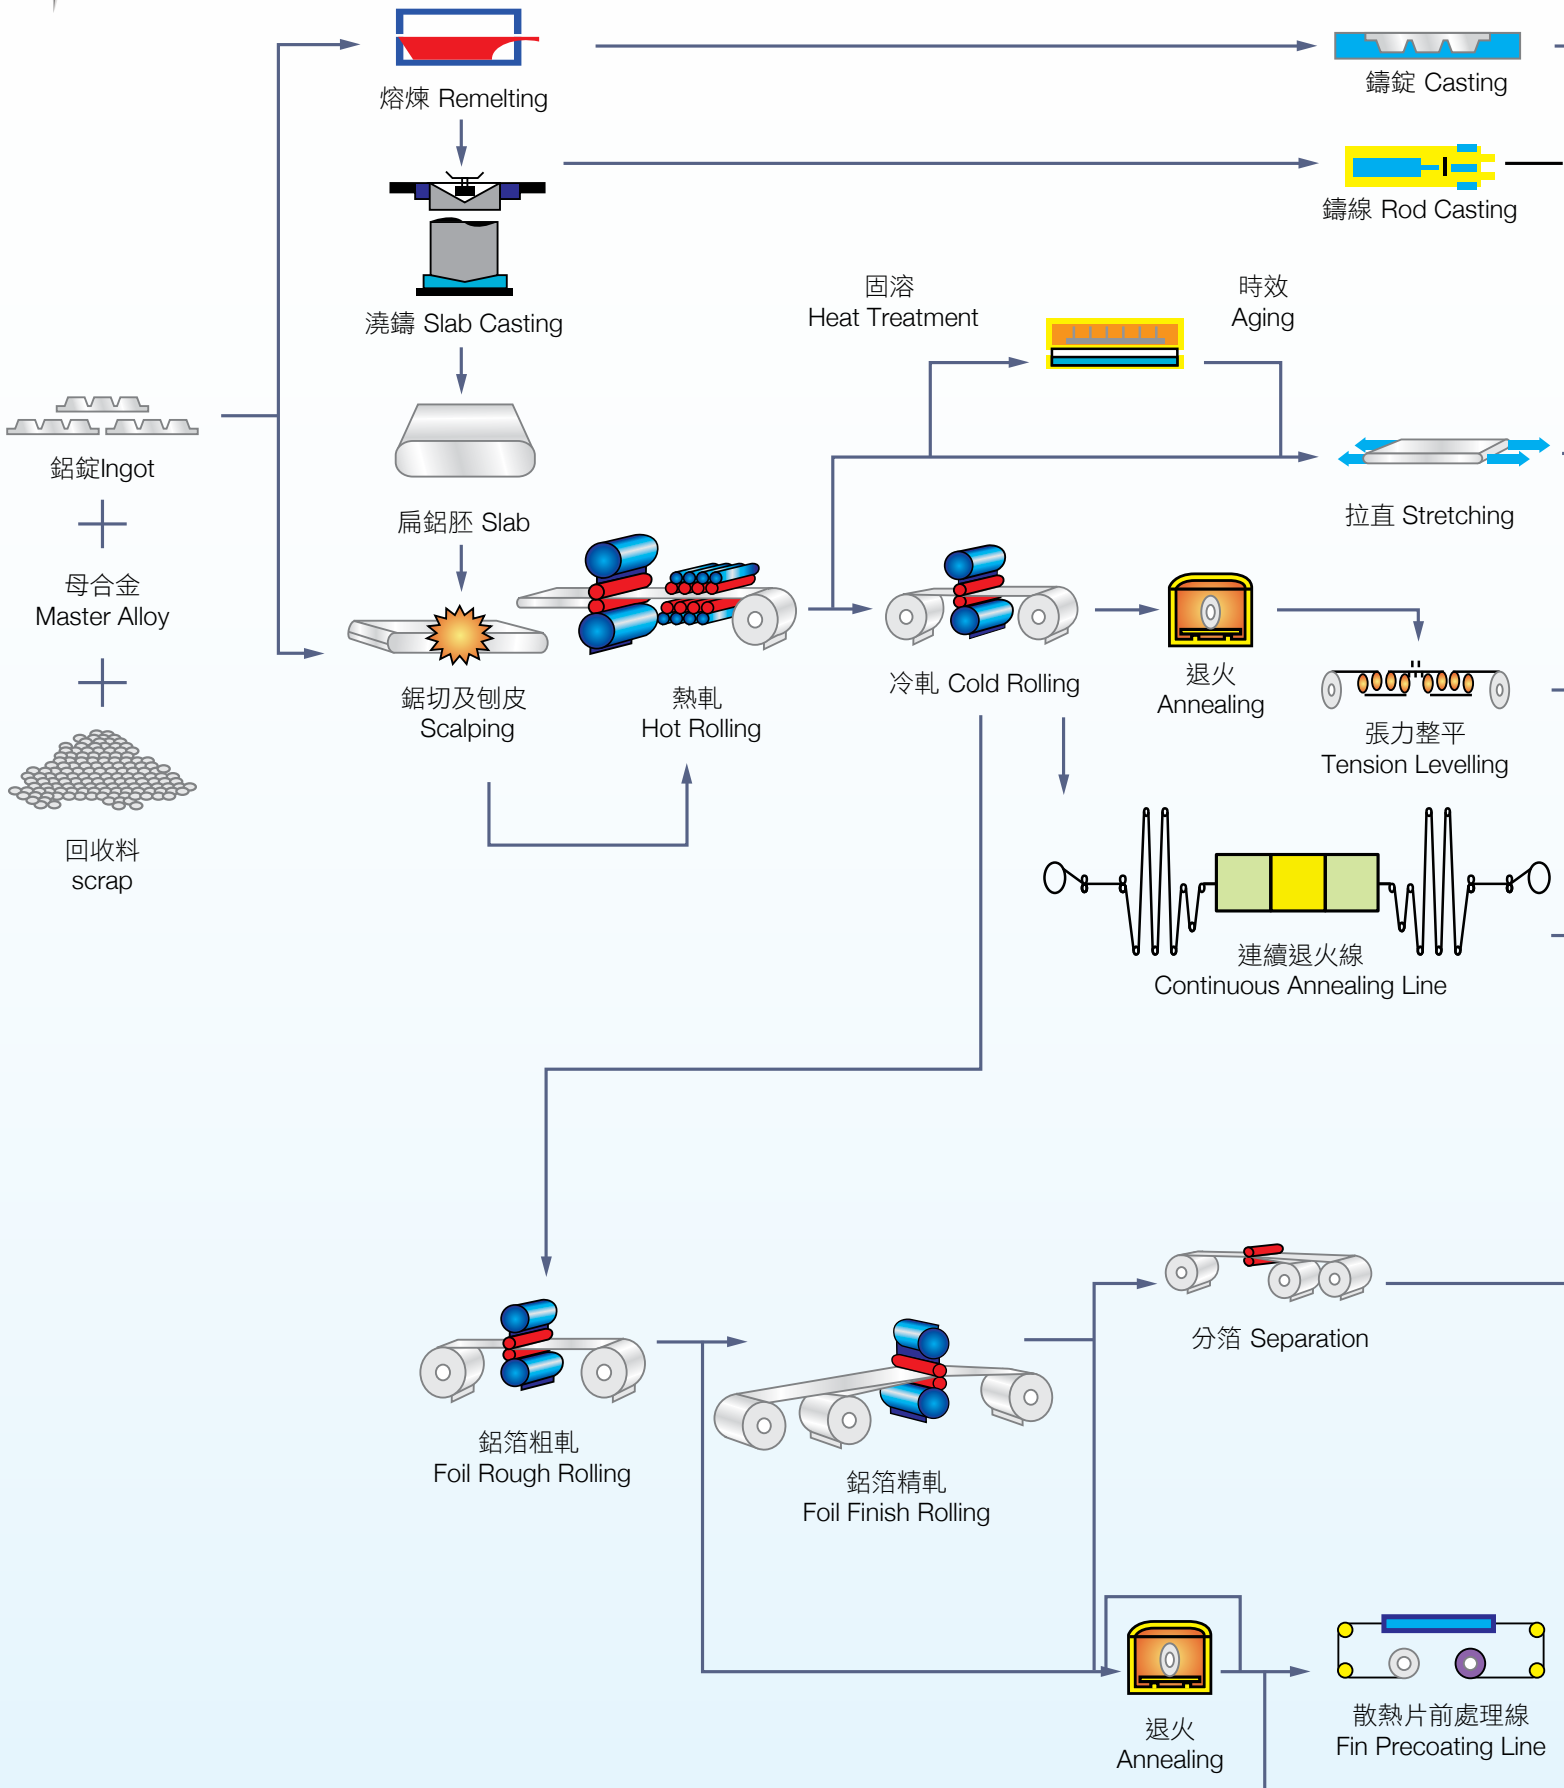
熔煉 Remelting

鑄錠 Casting

鑄線 Rod Casting

澆鑄 Slab Casting

固溶
Heat Treatment

時效
Aging

鋁錠Ingot

扁鋁胚 Slab

拉直 Stretching

母合金
Master Alloy

鋸切及刨皮
Scalping

熱軋
Hot Rolling

冷軋 Cold Rolling

退火
Annealing

張力整平
Tension Levelling

回收料
scrap

連續退火線
Continuous Annealing Line

分箔 Separation

鋁箔粗軋
Foil Rough Rolling

鋁箔精軋
Foil Finish Rolling

退火
Annealing

散熱片前處理線
Fin Precoating Line